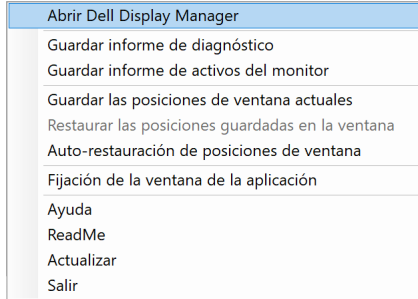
Abrir Dell Display Manager

Guardar informe de diagnóstico
Guardar informe de activos del monitor

Guardar las posiciones de ventana actuales
Restaurar las posiciones guardadas en la ventana
Auto-restauración de posiciones de ventana

Fijación de la ventana de la aplicación

Ayuda
ReadMe
Actualizar
Salir